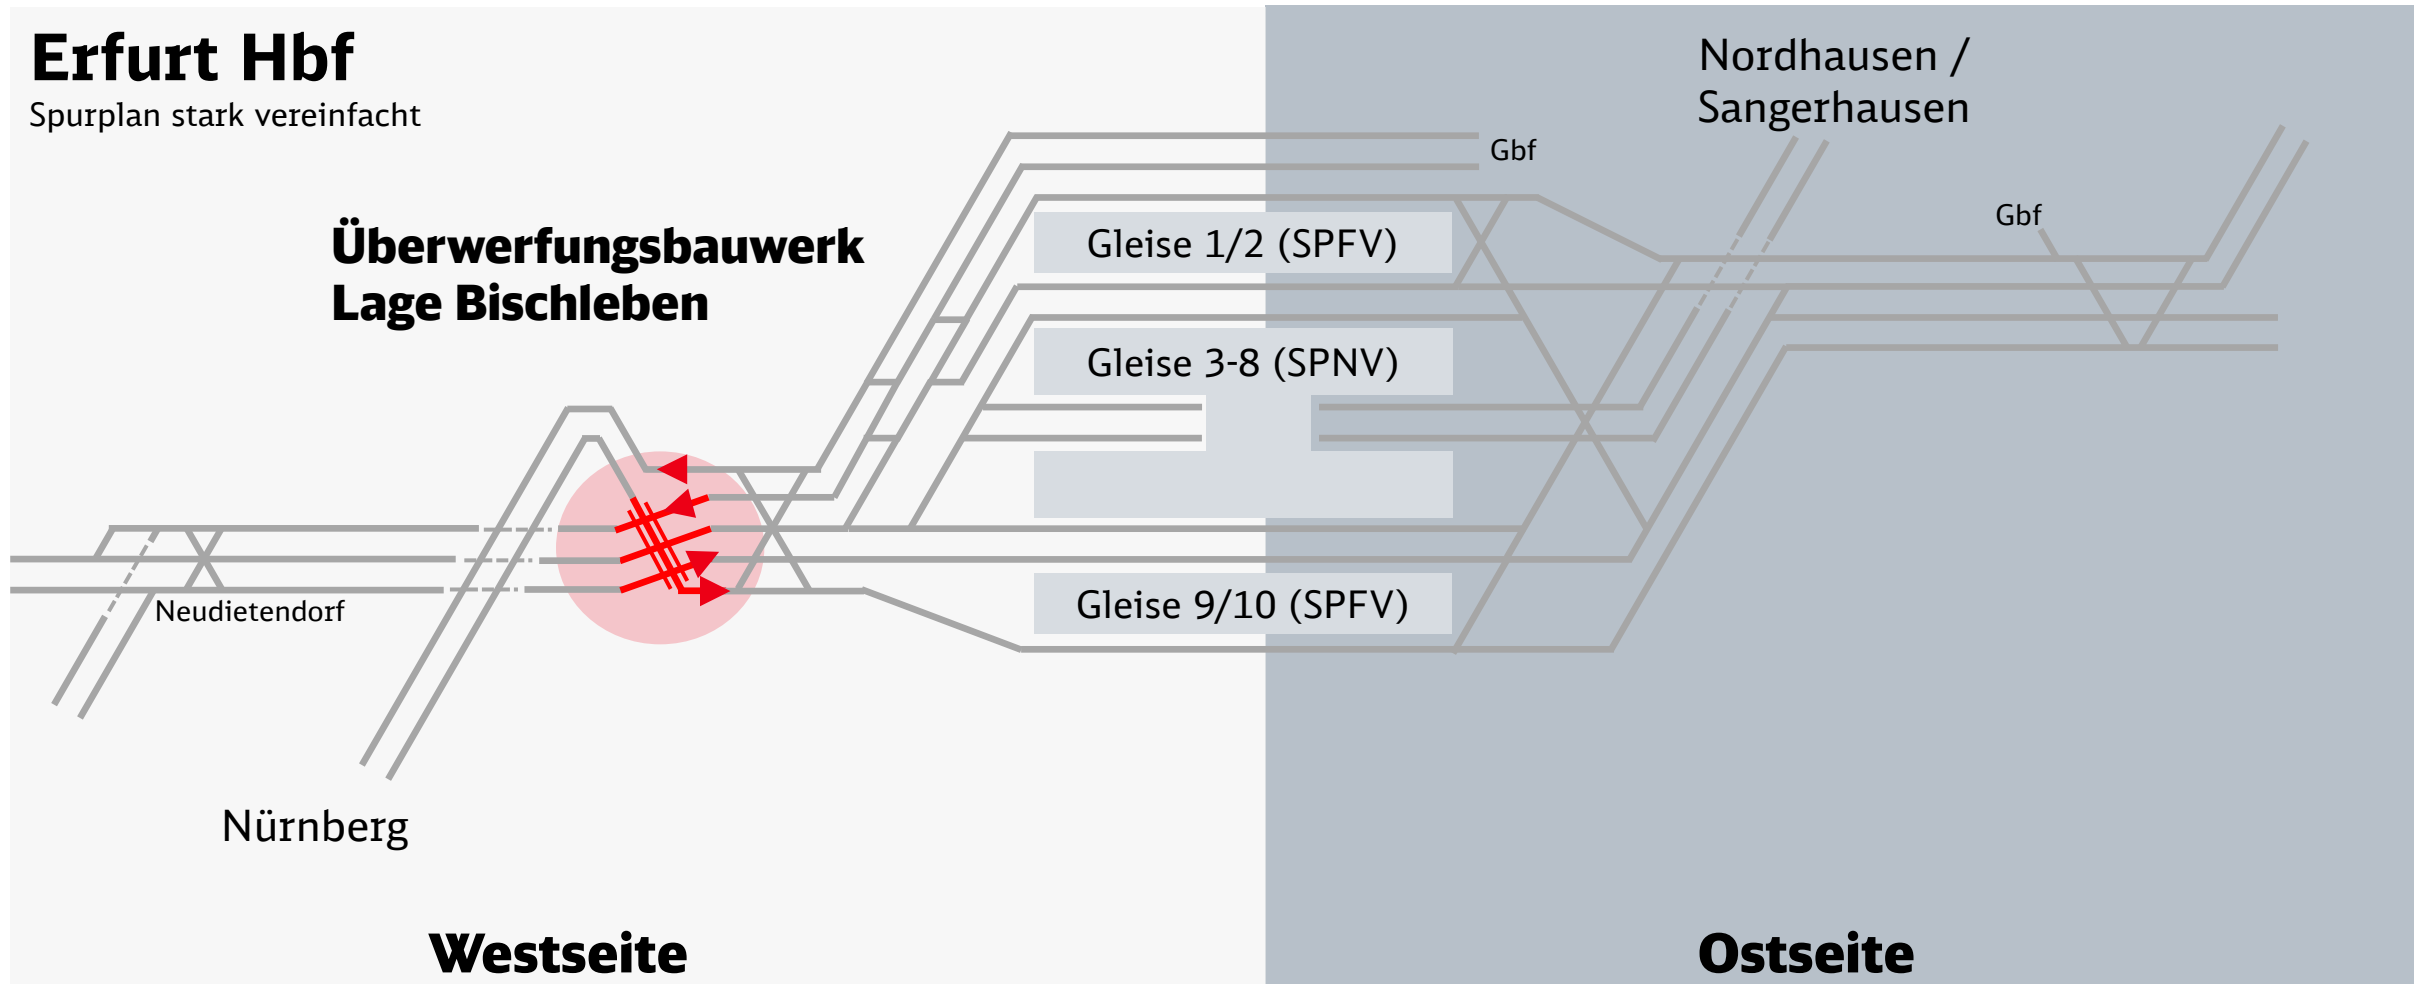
Erfurt Hbf
Spurplan stark vereinfacht

Nordhausen / Sangerhausen

Gbf

Gbf

Überwerfungsbauwerk
Lage Bischleben

Gleise 1/2 (SPFV)

Gleise 3-8 (SPNV)

Gleise 9/10 (SPFV)

Neudietendorf

Nürnberg

Westseite

Ostseite